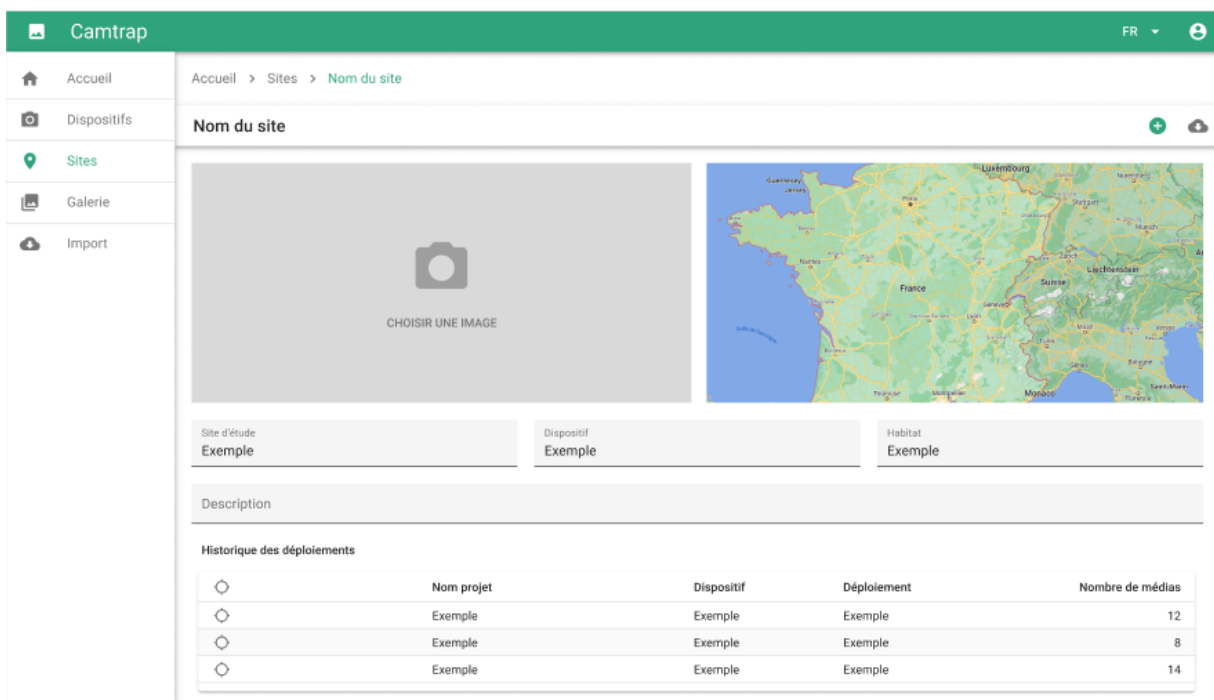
Camtrap

FR

Accueil
Dispositifs
Sites
Galerie
Import

Accueil > Sites > Nom du site

Nom du site

CHOISIR UNE IMAGE

Luxembourg
Guernesey
Jersey
Paris
Stuttgart
Munich
Nantes
Zurich
Liechtenstein
France
Suisse
Genève
Milan
Golfe de Gascogne
Toulouse
Montpellier
Monaco
Saint-Marin
Florence

Site d'étude
Exemple

Dispositif
Exemple

Habitat
Exemple

Description

Historique des déploiements

| | Nom projet | Dispositif | Déploiement | Nombre de médias |
|---|---|---|---|---|
| | Exemple | Exemple | Exemple | 12 |
| | Exemple | Exemple | Exemple | 8 |
| | Exemple | Exemple | Exemple | 14 |